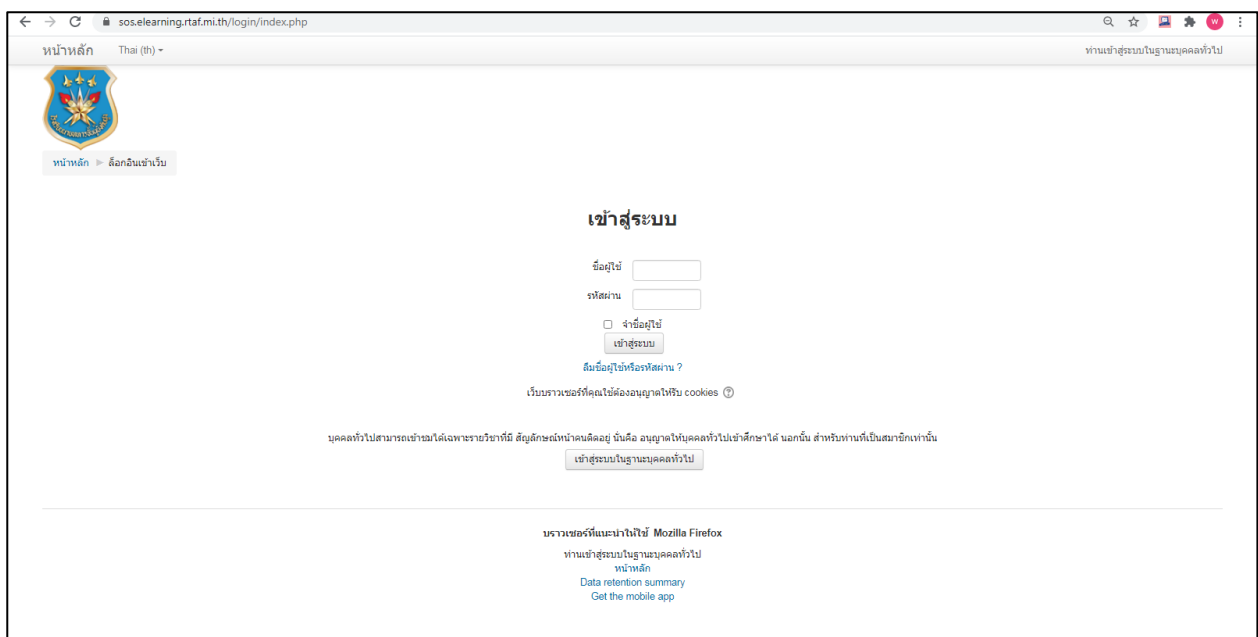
sos.elearning.rtaf.mi.th/login/index.php

หน้าหลัก Thai (th)

ท่านเข้าสู่ระบบในฐานะบุคคลทั่วไป

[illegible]

หน้าหลัก ▶ ล็อกอินเข้าเว็บ

เข้าสู่ระบบ

ชื่อผู้ใช้

รหัสผ่าน

จำชื่อผู้ใช้

เข้าสู่ระบบ

ลืมชื่อผู้ใช้หรือรหัสผ่าน ?

เว็บบราวเซอร์ที่คุณใช้ต้องอนุญาตให้รับ cookies

บุคคลทั่วไปสามารถเข้าชมได้เฉพาะรายวิชาที่มี สัญลักษณ์หน้าคนติดอยู่ นั่นคือ อนุญาตให้บุคคลทั่วไปเข้าศึกษาได้ นอกนั้น สำหรับท่านที่เป็นสมาชิกเท่านั้น

เข้าสู่ระบบในฐานะบุคคลทั่วไป

บราวเซอร์ที่แนะนำให้ใช้ Mozilla Firefox

ท่านเข้าสู่ระบบในฐานะบุคคลทั่วไป
หน้าหลัก
Data retention summary
Get the mobile app